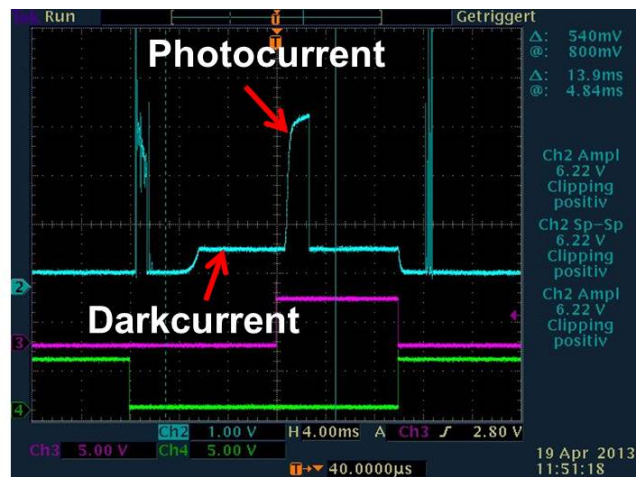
Tek Run

Getriggert

Δ: 540mV
@: 800mV
Δ: 13.9ms
@: 4.84ms

Photocurrent

Ch2 Ampl
6.22 V
Clipping
positiv
Ch2 Sp-Sp
6.22 V
Clipping
positiv
Ch2 Ampl
6.22 V
Clipping
positiv

2

Darkcurrent

3

4

Ch2 1.00 V H 4.00ms A Ch3 ƒ 2.80 V
Ch3 5.00 V Ch4 5.00 V

T 40.0000µs

19 Apr 2013
11:51:18